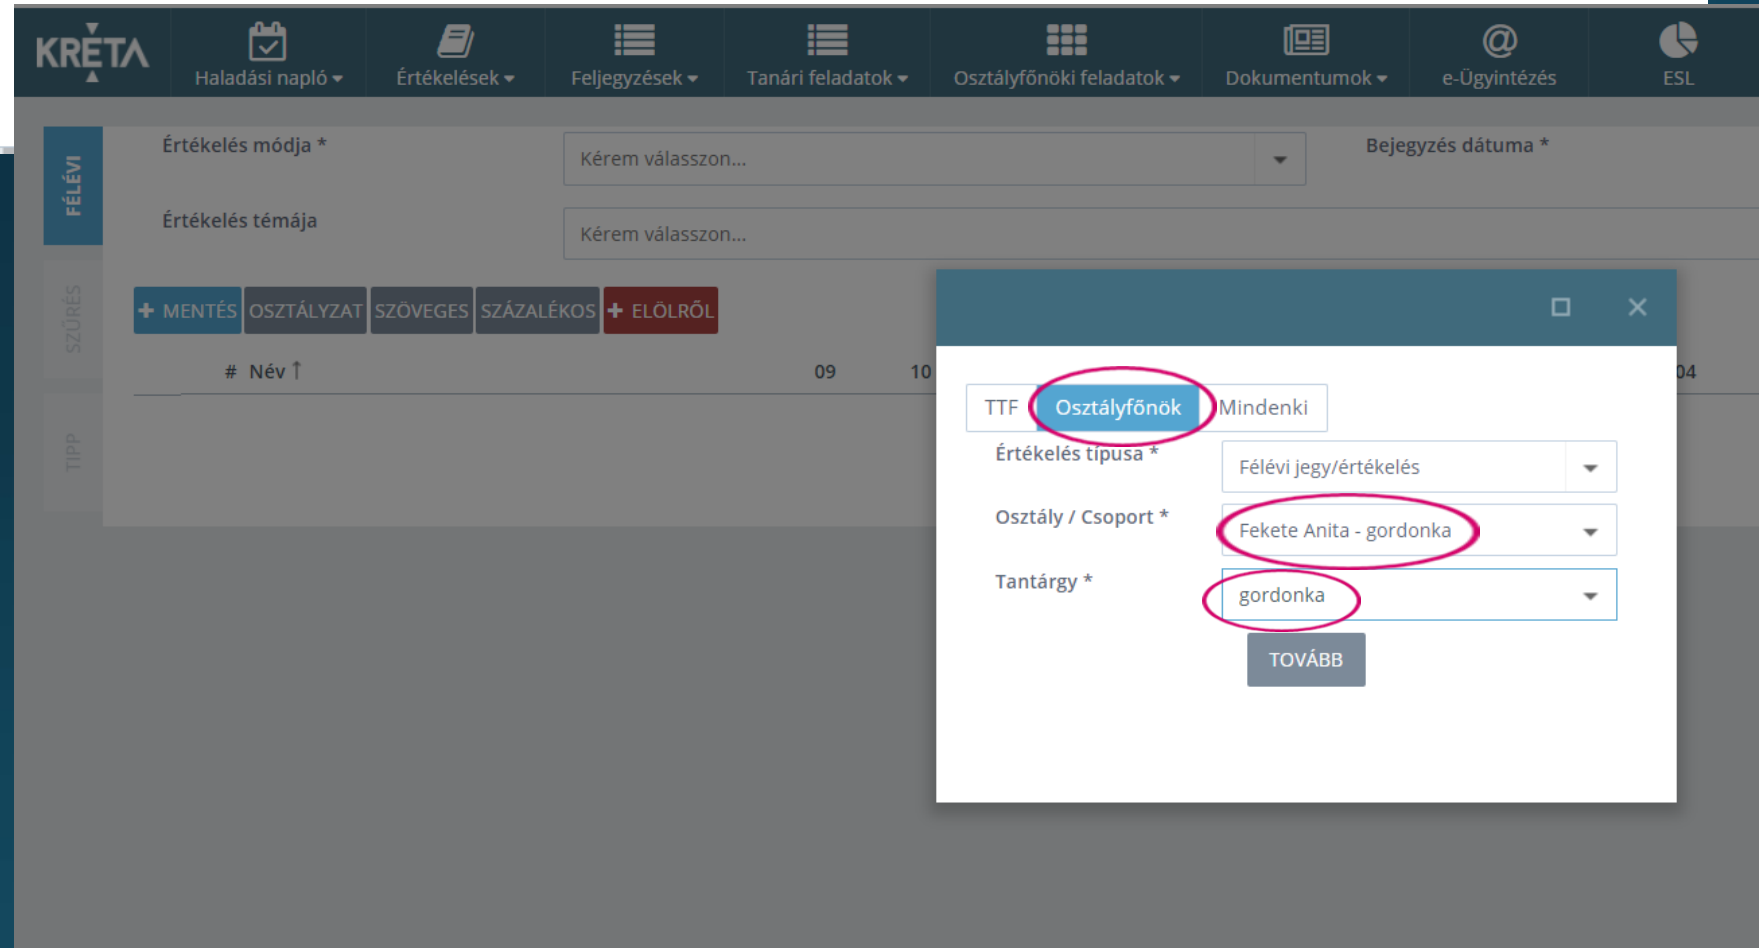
KRÉTA Haladási napló Értékelések Feljegyzések Tanári feladatok Osztályfőnöki feladatok Dokumentumok e-Ügyintézés ESL

FÉLÉVI

SZŰRÉS

TIPP

Értékelés módja *

Kérem válasszon...

Bejegyzés dátuma *

Értékelés témája

Kérem válasszon...

+ MENTÉS OSZTÁLYZAT SZÖVEGES SZÁZALÉKOS + ELÖLRŐL

# Név

09 10 04

TTF Osztályfőnök Mindenki

Értékelés típusa *

Félévi jegy/értékelés

Osztály / Csoport *

Fekete Anita - gordonka

Tantárgy *

gordonka

TOVÁBB